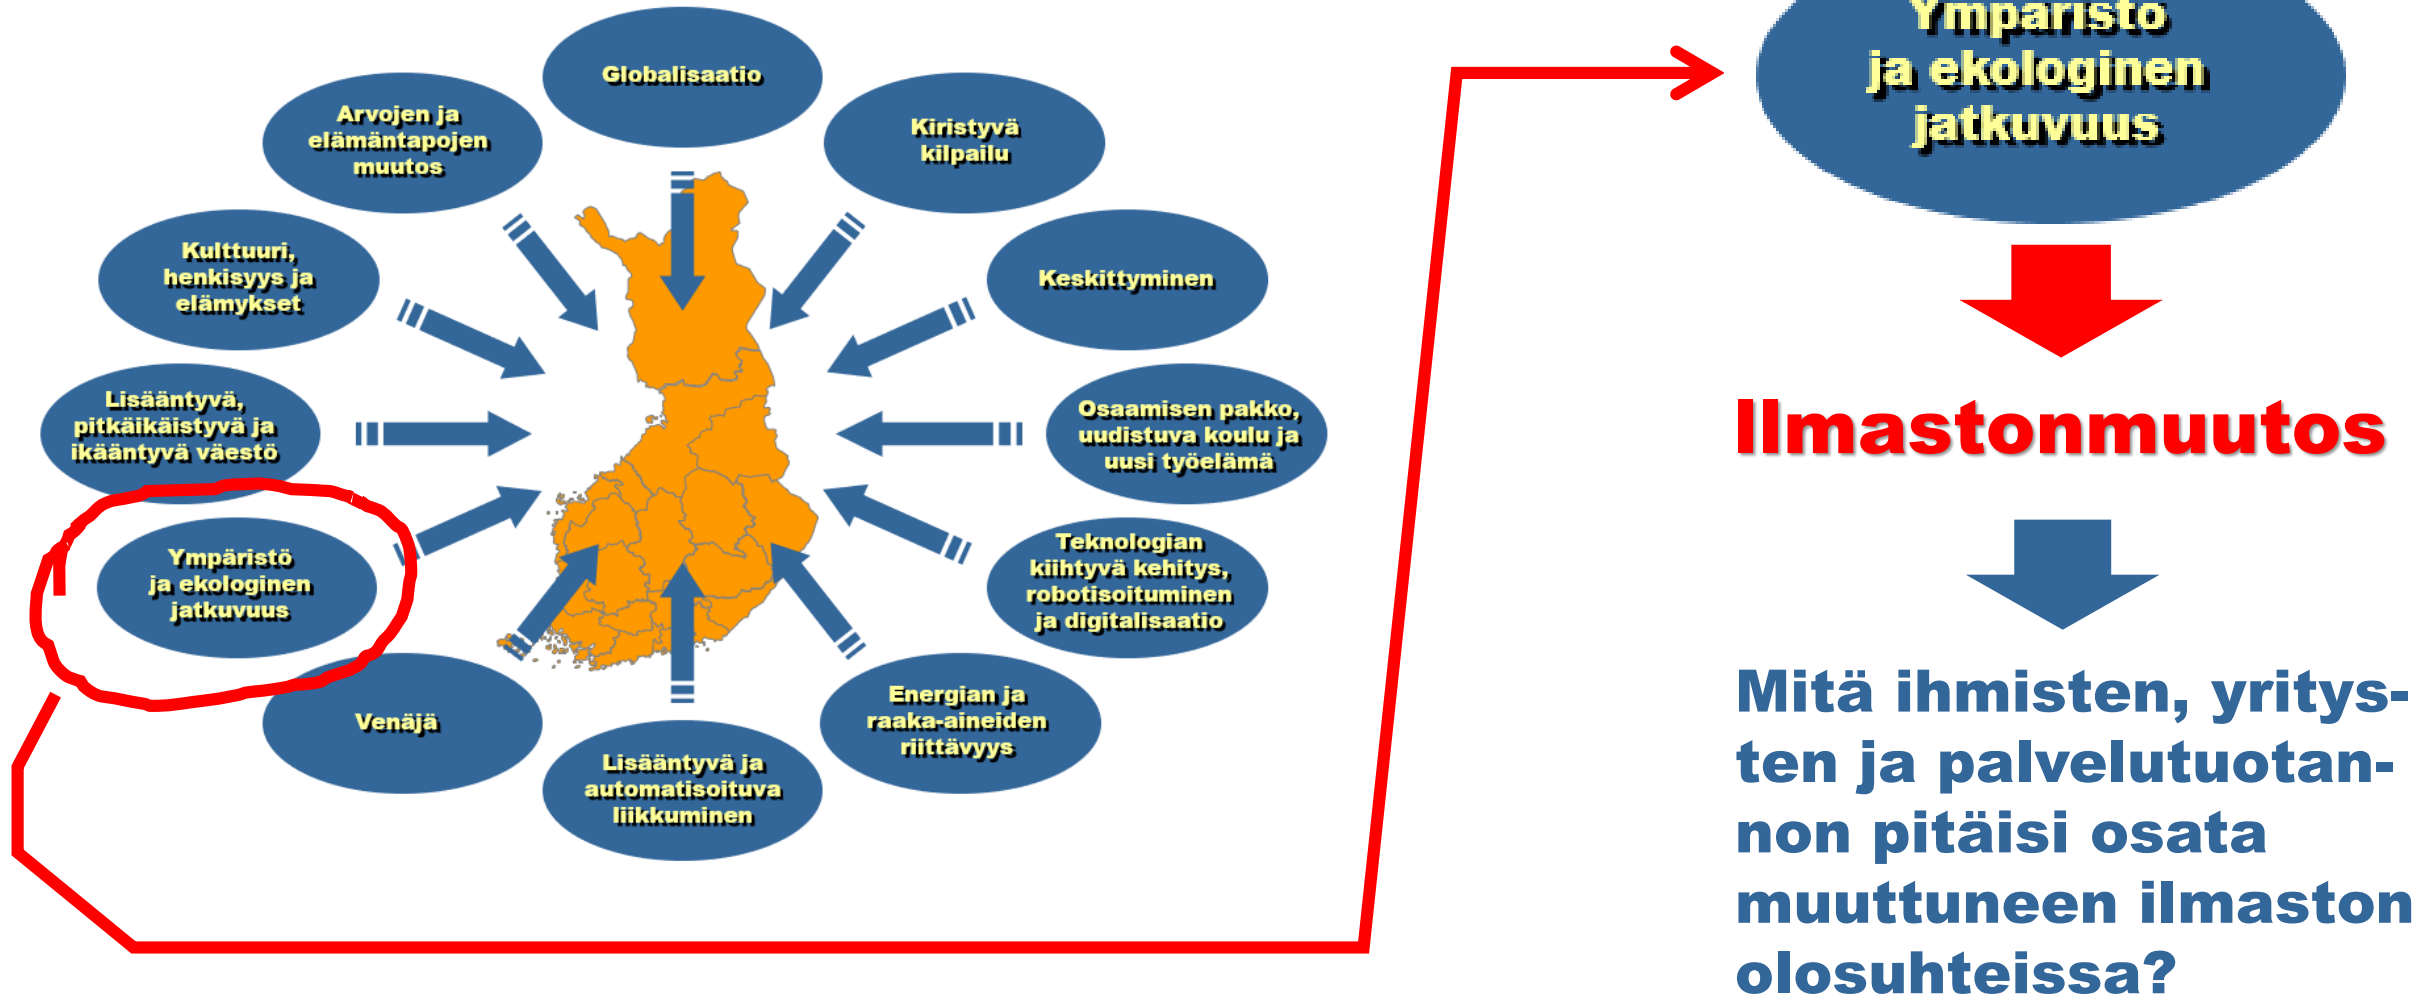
Globalisaatio

Arvojen ja elämäntapojen muutos

Kiristyvä kilpailu

Kulttuuri, henkisyys ja elämykset

Keskittyminen

Lisääntyvä, pitkäikäistyvä ja ikääntyvä väestö

Osaamisen pakko, uudistuva koulu ja uusi työelämä

Ympäristö ja ekologinen jatkuvuus

Teknologian kiihtyvä kehitys, robotisoituminen ja digitalisaatio

Venäjä

Energian ja raaka-aineiden riittävyys

Lisääntyvä ja automatisoituva liikkuminen

Ympäristö ja ekologinen jatkuvuus

Ilmastonmuutos

Mitä ihmisten, yritysten ja palvelutuotannon pitäisi osata muuttuneen ilmaston olosuhteissa?